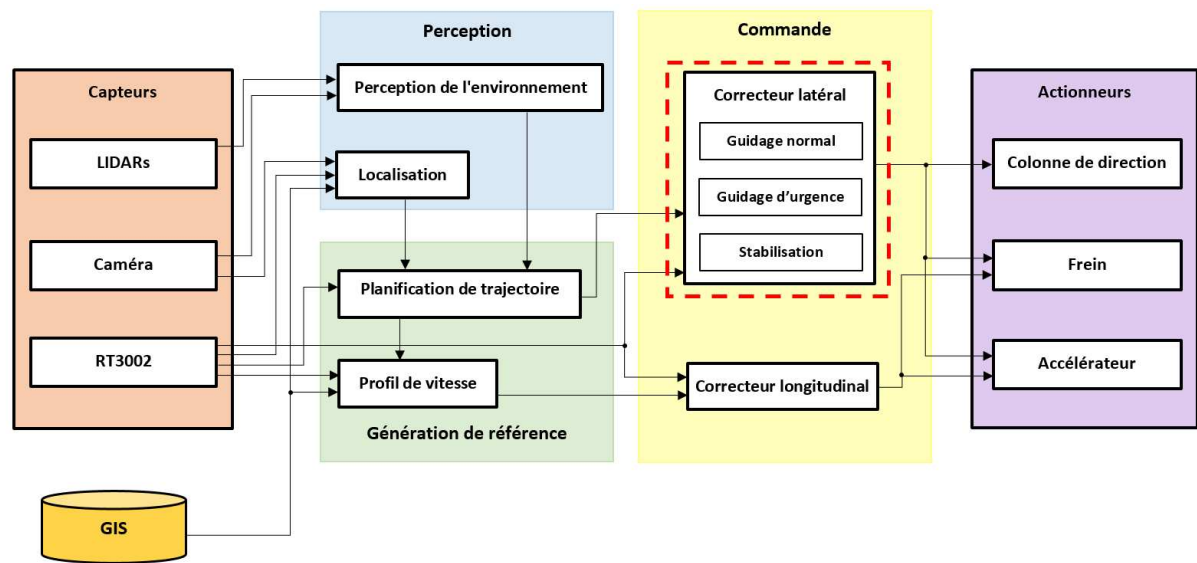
Perception

Commande

Capteurs

Perception de l'environnement

Correcteur latéral

Actionneurs

Guidage normal

LIDARs

Localisation

Colonne de direction

Guidage d'urgence

Stabilisation

Caméra

Frein

Planification de trajectoire

RT3002

Accélérateur

Profil de vitesse

Correcteur longitudinal

Génération de référence

GIS